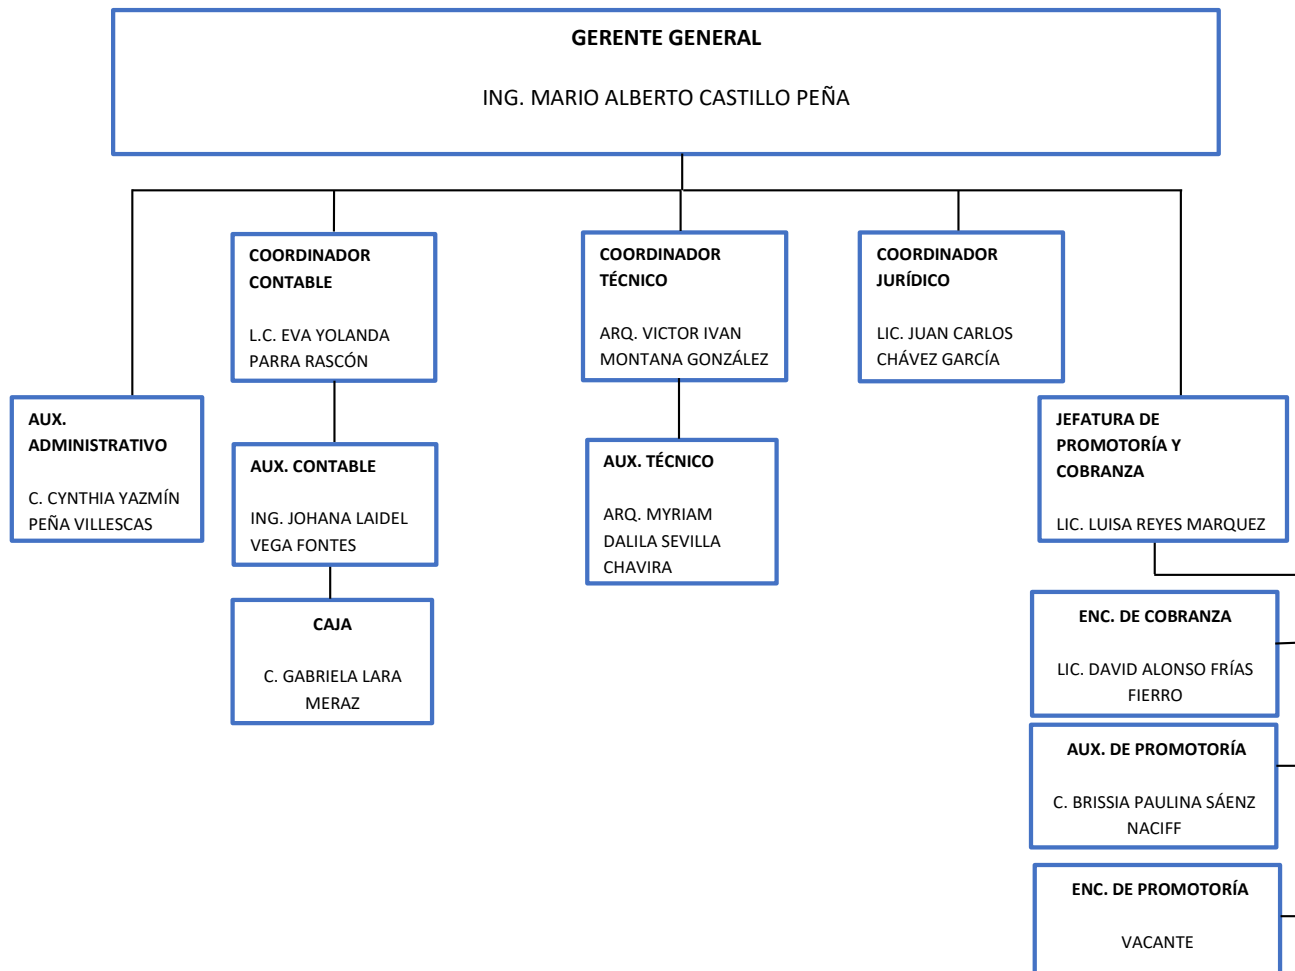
GERENTE GENERAL

ING. MARIO ALBERTO CASTILLO PEÑA

COORDINADOR CONTABLE

L.C. EVA YOLANDA PARRA RASCÓN

COORDINADOR TÉCNICO

ARQ. VICTOR IVAN MONTANA GONZÁLEZ

COORDINADOR JURÍDICO

LIC. JUAN CARLOS CHÁVEZ GARCÍA

AUX. ADMINISTRATIVO

C. CYNTHIA YAZMÍN PEÑA VILLESCAS

AUX. CONTABLE

ING. JOHANA LAIDEL VEGA FONTES

CAJA

C. GABRIELA LARA MERAZ

AUX. TÉCNICO

ARQ. MYRIAM DALILA SEVILLA CHAVIRA

JEFATURA DE PROMOTORÍA Y COBRANZA

LIC. LUISA REYES MARQUEZ

ENC. DE COBRANZA

LIC. DAVID ALONSO FRÍAS FIERRO

AUX. DE PROMOTORÍA

C. BRISSIA PAULINA SÁENZ NACIFF

ENC. DE PROMOTORÍA

VACANTE